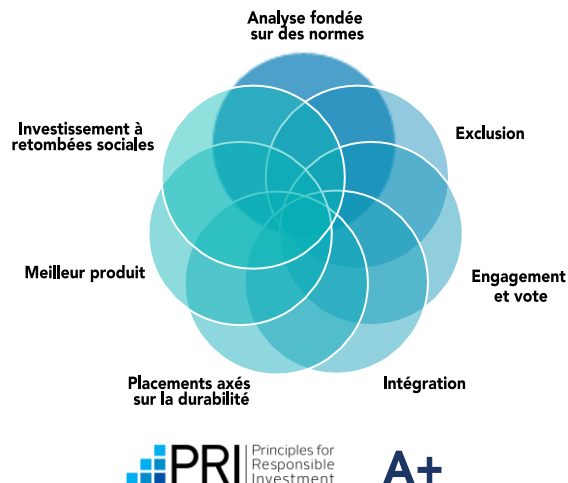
Analyse fondée sur des normes

Investissement à retombées sociales

Exclusion

Engagement et vote

Meilleur produit

Placements axés sur la durabilité

Intégration

PRI Principles for Responsible Investment

A+